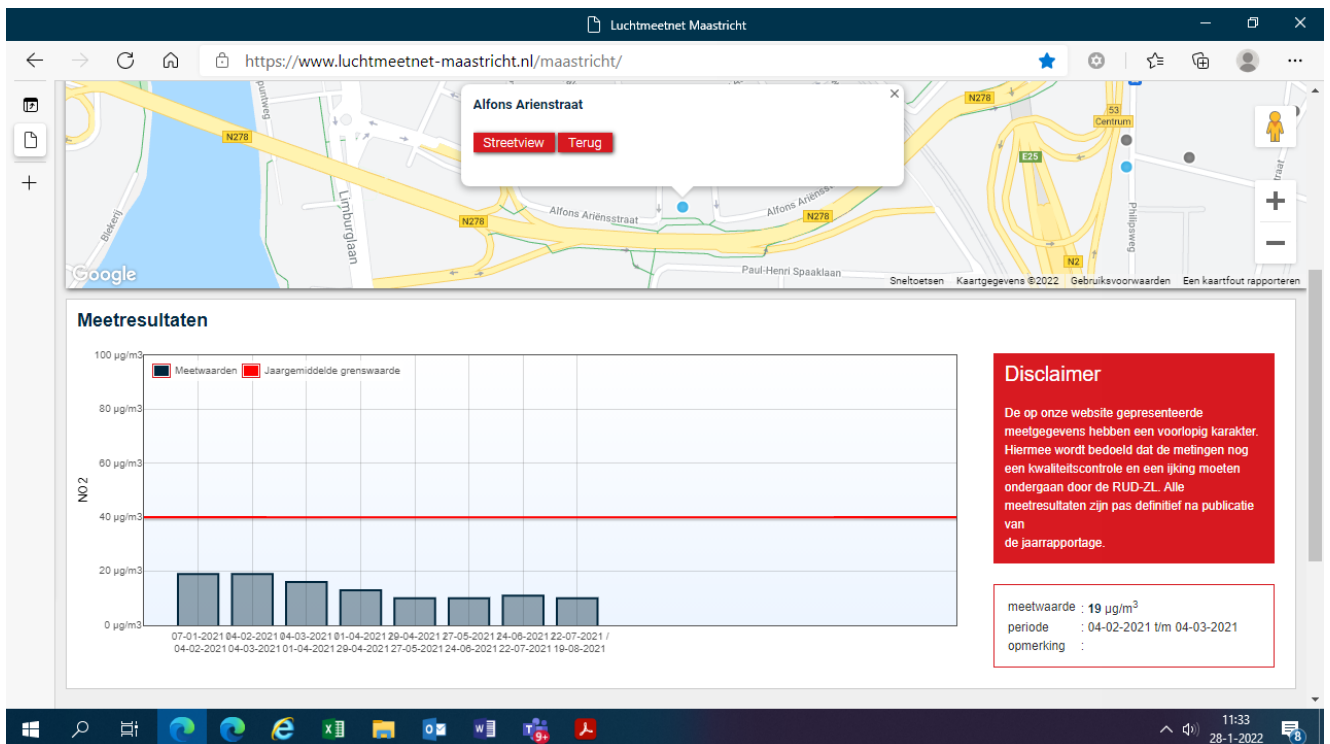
Luchtmeetnet Maastricht

https://www.luchtmeetnet-maastricht.nl/maastricht/

Alfons Arienstraat

Streetview Terug

N278 N278 N278 N278 53 Centrum E25 N2

Alfons Ariënsstraat Alfons Ariënsstraat Limburglaan Paul-Henri Spaaklaan Bleekerij Philipsweg

Google Sneltoetsen Kaartgegevens ©2022 Gebruiksvoorwaarden Een kaartfout rapporteren

Meetresultaten

Meetwaarden Jaargemiddelde grenswaarde

100 µg/m3
80 µg/m3
60 µg/m3
40 µg/m3
20 µg/m3
0 µg/m3

NO2

07-01-2021 / 04-02-2021 04-02-2021 / 04-03-2021 04-03-2021 / 01-04-2021 01-04-2021 / 29-04-2021 29-04-2021 / 27-05-2021 27-05-2021 / 24-06-2021 24-06-2021 / 22-07-2021 22-07-2021 / 19-08-2021

Disclaimer

De op onze website gepresenteerde meetgegevens hebben een voorlopig karakter. Hiermee wordt bedoeld dat de metingen nog een kwaliteitscontrole en een ijking moeten ondergaan door de RUD-ZL. Alle meetresultaten zijn pas definitief na publicatie van de jaarrapportage.

meetwaarde : 19 µg/m$^3$
periode : 04-02-2021 t/m 04-03-2021
opmerking :

11:33
28-1-2022